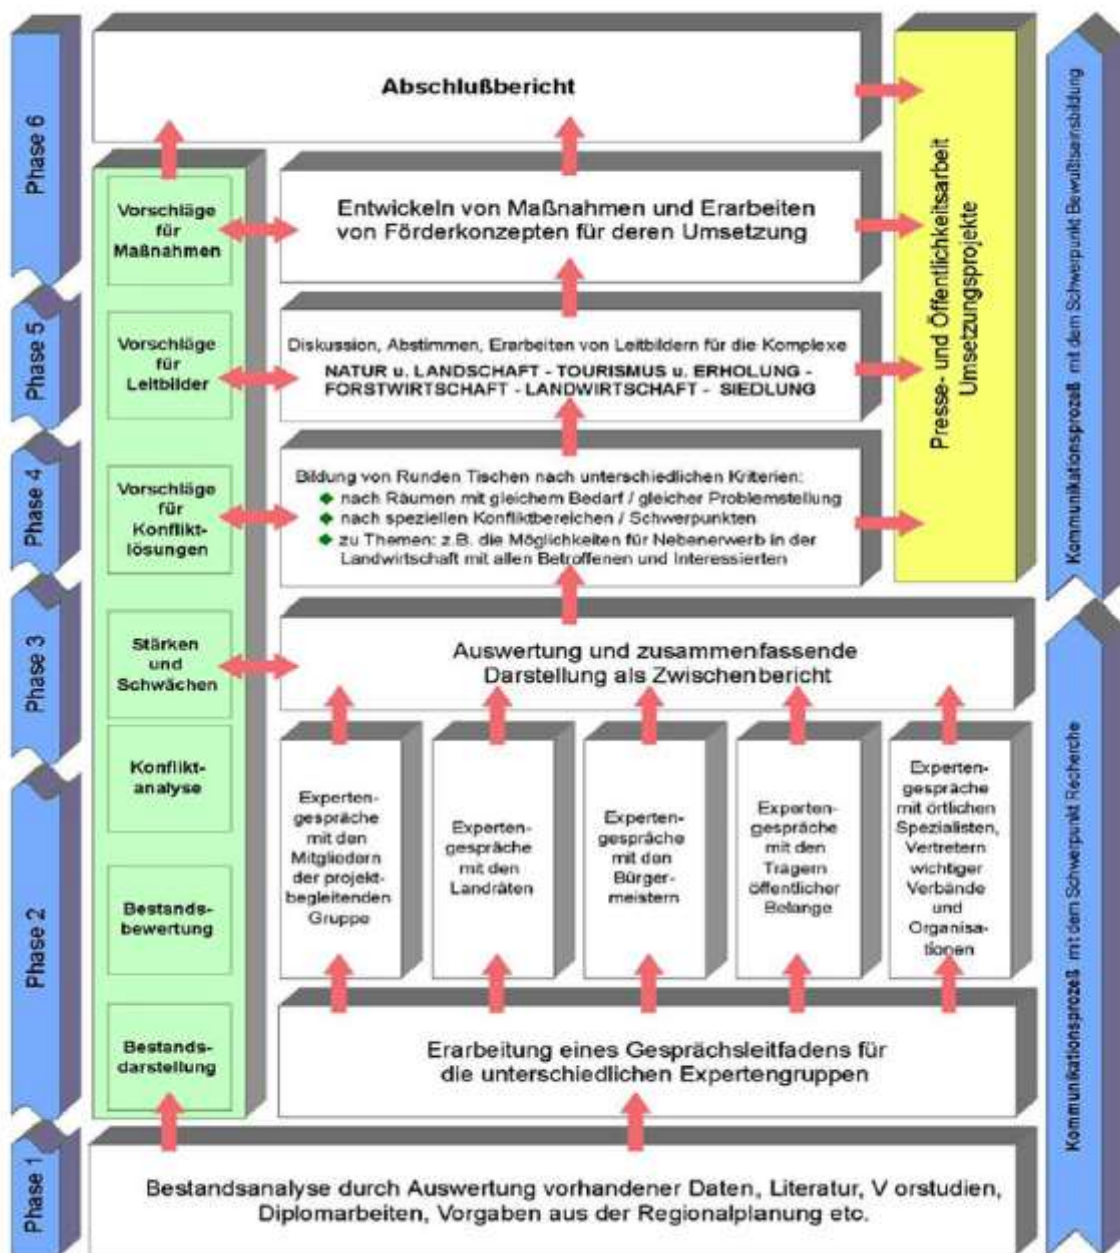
Phase 6

Abschlußbericht

Presse- und Öffentlichkeitsarbeit Umsetzungsprojekte

Kommunikationsprozeß mit dem Schwerpunkt Bewußtseinsbildung

Vorschläge für Maßnahmen

Entwickeln von Maßnahmen und Erarbeiten von Förderkonzepten für deren Umsetzung

Phase 5

Vorschläge für Leitbilder

Diskussion, Abstimmen, Erarbeiten von Leitbildern für die Komplexe
NATUR u. LANDSCHAFT - TOURISMUS u. ERHOLUNG - FORSTWIRTSCHAFT - LANDWIRTSCHAFT - SIEDLUNG

Phase 4

Vorschläge für Konfliktlösungen

Bildung von Runden Tischen nach unterschiedlichen Kriterien:
◆ nach Räumen mit gleichem Bedarf / gleicher Problemstellung
◆ nach speziellen Konfliktbereichen / Schwerpunkten
◆ zu Themen: z.B. die Möglichkeiten für Nebenerwerb in der Landwirtschaft mit allen Betroffenen und Interessierten

Phase 3

Stärken und Schwächen

Auswertung und zusammenfassende Darstellung als Zwischenbericht

Kommunikationsprozeß mit dem Schwerpunkt Recherche

Phase 2

Konfliktanalyse

Bestandsbewertung

Bestandsdarstellung

Expertengespräche mit den Mitgliedern der projektbegleitenden Gruppe

Expertengespräche mit den Landräten

Expertengespräche mit den Bürgermeistern

Expertengespräche mit den Trägern öffentlicher Belange

Expertengespräche mit örtlichen Spezialisten, Vertretern wichtiger Verbände und Organisationen

Erarbeitung eines Gesprächsleitfadens für die unterschiedlichen Expertengruppen

Phase 1

Bestandsanalyse durch Auswertung vorhandener Daten, Literatur, V orstudien, Diplomarbeiten, Vorgaben aus der Regionalplanung etc.